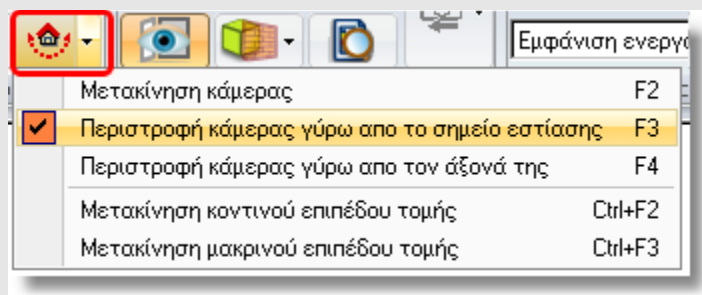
Εμφάνιση ενεργο

Μετακίνηση κάμερας F2
Περιστροφή κάμερας γύρω απο το σημείο εστίασης F3
Περιστροφή κάμερας γύρω απο τον άξονά της F4
Μετακίνηση κοντινού επιπέδου τομής Ctrl+F2
Μετακίνηση μακρινού επιπέδου τομής Ctrl+F3